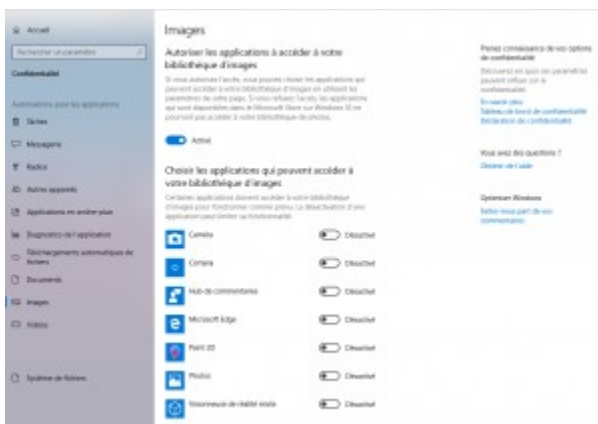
Accueil

Rechercher un paramètre

Confidentialité

Autorisations pour les applications

Tâches

Messagerie

Radios

Autres appareils

Applications en arrière-plan

Diagnostics de l'application

Téléchargements automatiques de fichiers

Documents

Images

Vidéos

Système de fichiers

Images

Autoriser les applications à accéder à votre bibliothèque d'images

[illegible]

Activé

Choisir les applications qui peuvent accéder à votre bibliothèque d'images

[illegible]

Caméra — Désactivé

Cortana — Désactivé

Hub de commentaires — Désactivé

Microsoft Edge — Désactivé

Paint 3D — Désactivé

Photos — Désactivé

Visionneuse de réalité mixte — Désactivé

Prenez connaissance de vos options de confidentialité

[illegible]

En savoir plus
Tableau de bord de confidentialité
Déclaration de confidentialité

Vous avez des questions ?
Obtenir de l'aide

Optimiser Windows
Faites-nous part de vos commentaires